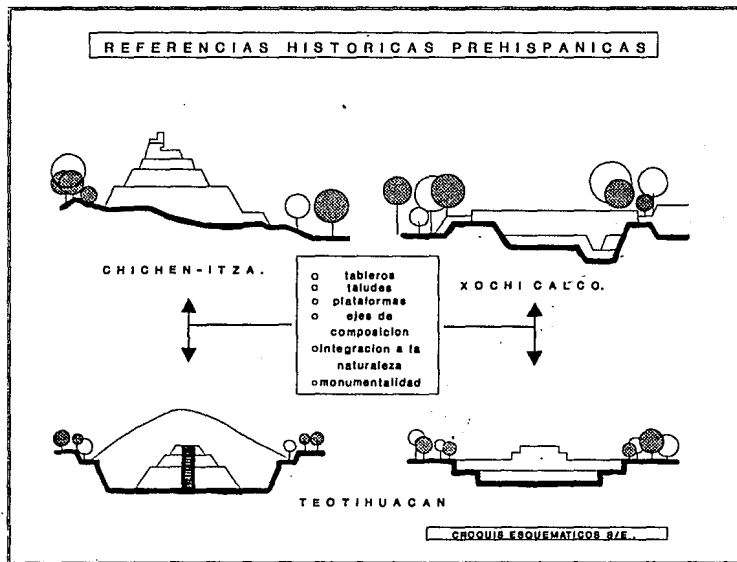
REFERENCIAS HISTORICAS PREHISPANICAS

CHICHEN-ITZA.

XOCHI CALCO.

o tableros
o taludes
o plataformas
o ejes de composicion
o integracion a la naturaleza
o monumentalidad

TEOTIHUACAN

CROQUIS ESQUEMATICOS S/E.